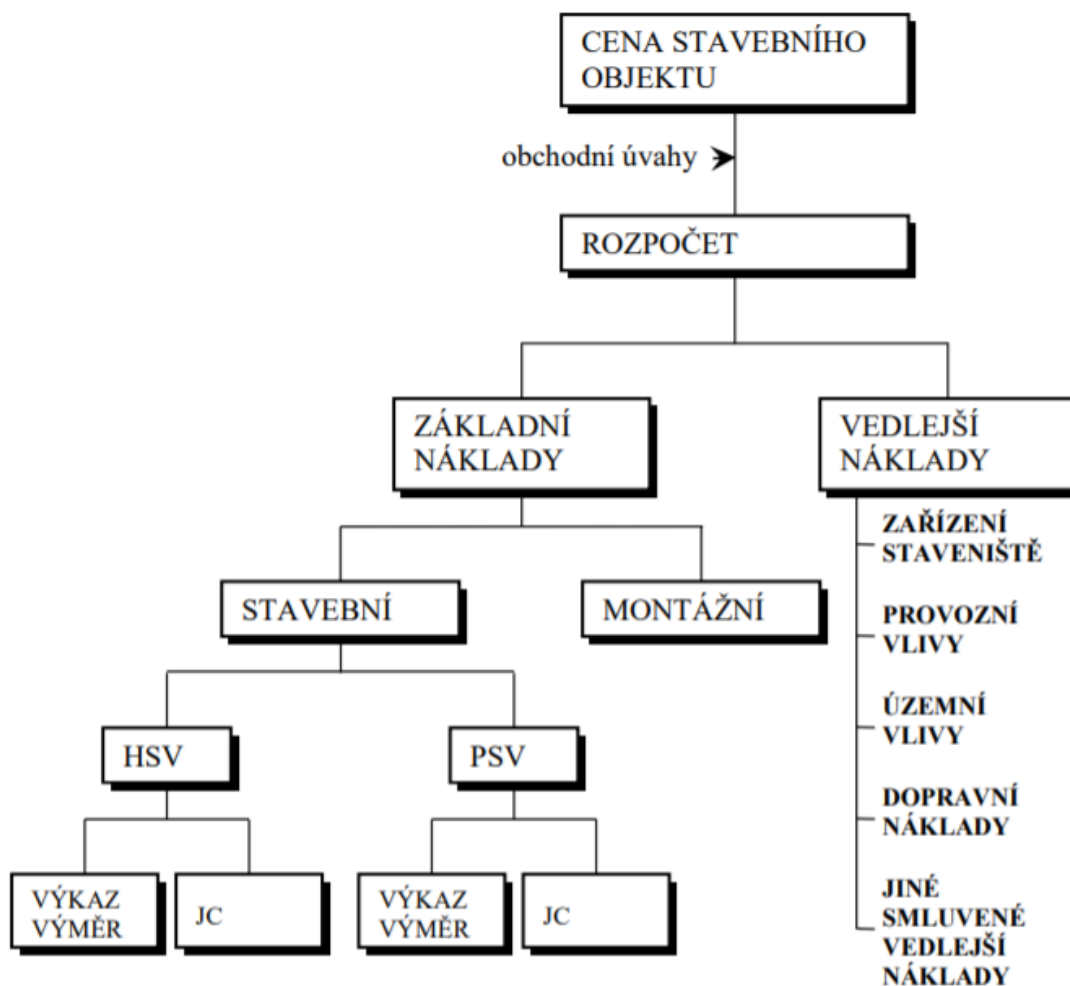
CENA STAVEBNÍHO OBJEKTU

obchodní úvahy

ROZPOČET

ZÁKLADNÍ NÁKLADY

VEDLEJŠÍ NÁKLADY

ZAŘÍZENÍ STAVENIŠTĚ

PROVOZNÍ VLIVY

ÚZEMNÍ VLIVY

DOPRAVNÍ NÁKLADY

JINÉ SMLUVENÉ VEDLEJŠÍ NÁKLADY

STAVEBNÍ

MONTÁŽNÍ

HSV

PSV

VÝKAZ VÝMĚR

JC

VÝKAZ VÝMĚR

JC